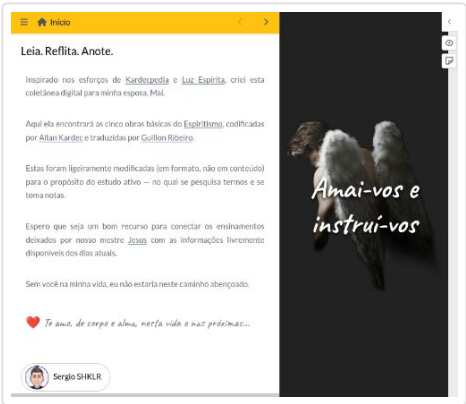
☰ Início ‹ ›

Leia. Reflita. Anote.

Inspirado nos esforços de Kardecpedia e Luz Espírita, criei esta coletânea digital para minha esposa, Mai.

Aqui ela encontrará as cinco obras básicas do Espiritismo, codificadas por Allan Kardec e traduzidas por Guillon Ribeiro.

Estas foram ligeiramente modificadas (em formato, não em conteúdo) para o propósito do estudo ativo — no qual se pesquisa termos e se toma notas.

Espero que seja um bom recurso para conectar os ensinamentos deixados por nosso mestre Jesus com as informações livremente disponíveis dos dias atuais.

Sem você na minha vida, eu não estaria neste caminho abençoado.

❤️ Te amo, de corpo e alma, nesta vida e nas próximas...

Sergio SHKLR

Amai-vos e instruí-vos